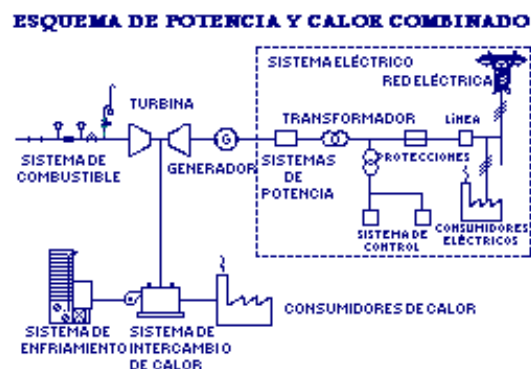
ESQUEMA DE POTENCIA Y CALOR COMBINADO

SISTEMA ELÉCTRICO
RED ELÉCTRICA
TURBINA
TRANSFORMADOR
LÍNEA
G
SISTEMA DE COMBUSTIBLE
GENERADOR
SISTEMAS DE POTENCIA
PROTECCIONES
SISTEMA DE CONTROL
CONSUMIDORES ELÉCTRICOS
CONSUMIDORES DE CALOR
SISTEMA DE ENFRIAMIENTO
SISTEMA DE INTERCAMBIO DE CALOR